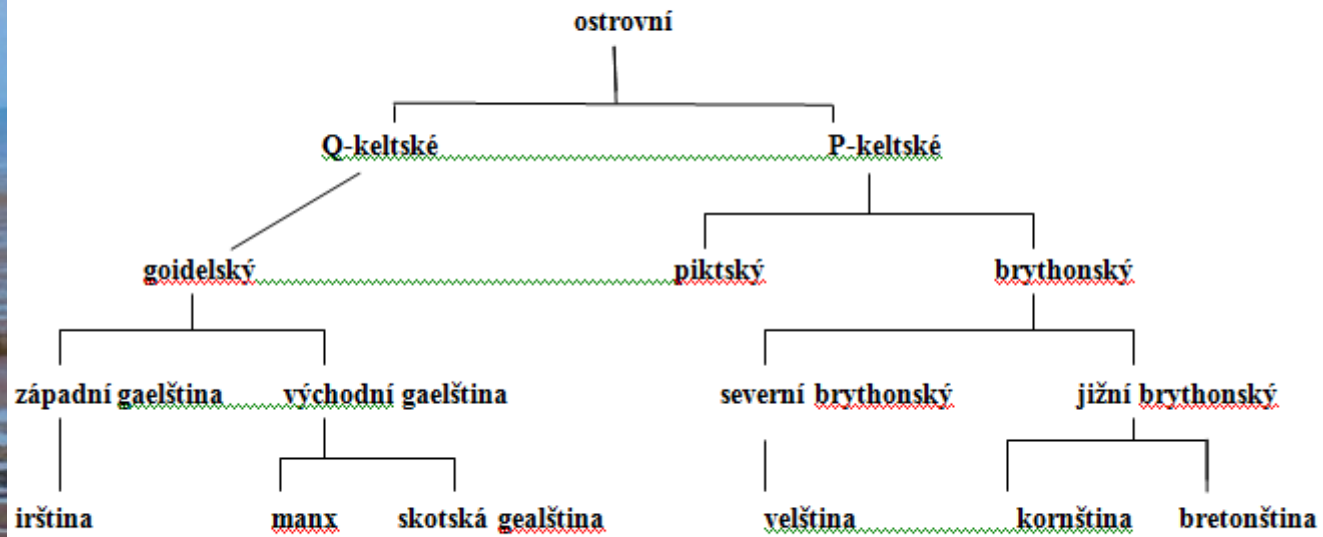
ostrovní

Q-keltské

P-keltské

goidelský

piktský

brythonský

západní gaelština

východní gaelština

severní brythonský

jižní brythonský

irština

manx

skotská gealština

velština

kornština

bretonština